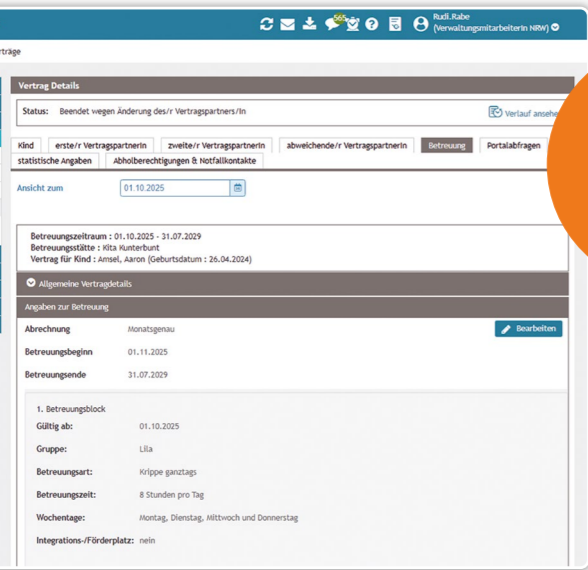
565

Rudi.Rabe
(Verwaltungsmitarbeiterin NRW)

rträge

Vertrag Details

Status: Beendet wegen Änderung des/r Vertragspartners/In

Verlauf ansehe

Kind | erste/r Vertragspartnerin | zweite/r Vertragspartnerin | abweichende/r Vertragspartnerin | Betreuung | Portalabfragen
statistische Angaben | Abholberechtigungen & Notfallkontakte

Ansicht zum 01.10.2025

Betreuungszeitraum : 01.10.2025 - 31.07.2029
Betreuungsstätte : Kita Kunterbunt
Vertrag für Kind : Amsel, Aaron (Geburtsdatum : 26.04.2024)

Allgemeine Vertragdetails

Angaben zur Betreuung

Abrechnung Monatsgenau

Bearbeiten

Betreuungsbeginn 01.11.2025

Betreuungsende 31.07.2029

1. Betreuungsblock
Gültig ab: 01.10.2025

Gruppe: Lila

Betreuungsart: Krippe ganztags

Betreuungszeit: 8 Stunden pro Tag

Wochentage: Montag, Dienstag, Mittwoch und Donnerstag

Integrations-/Förderplatz: nein